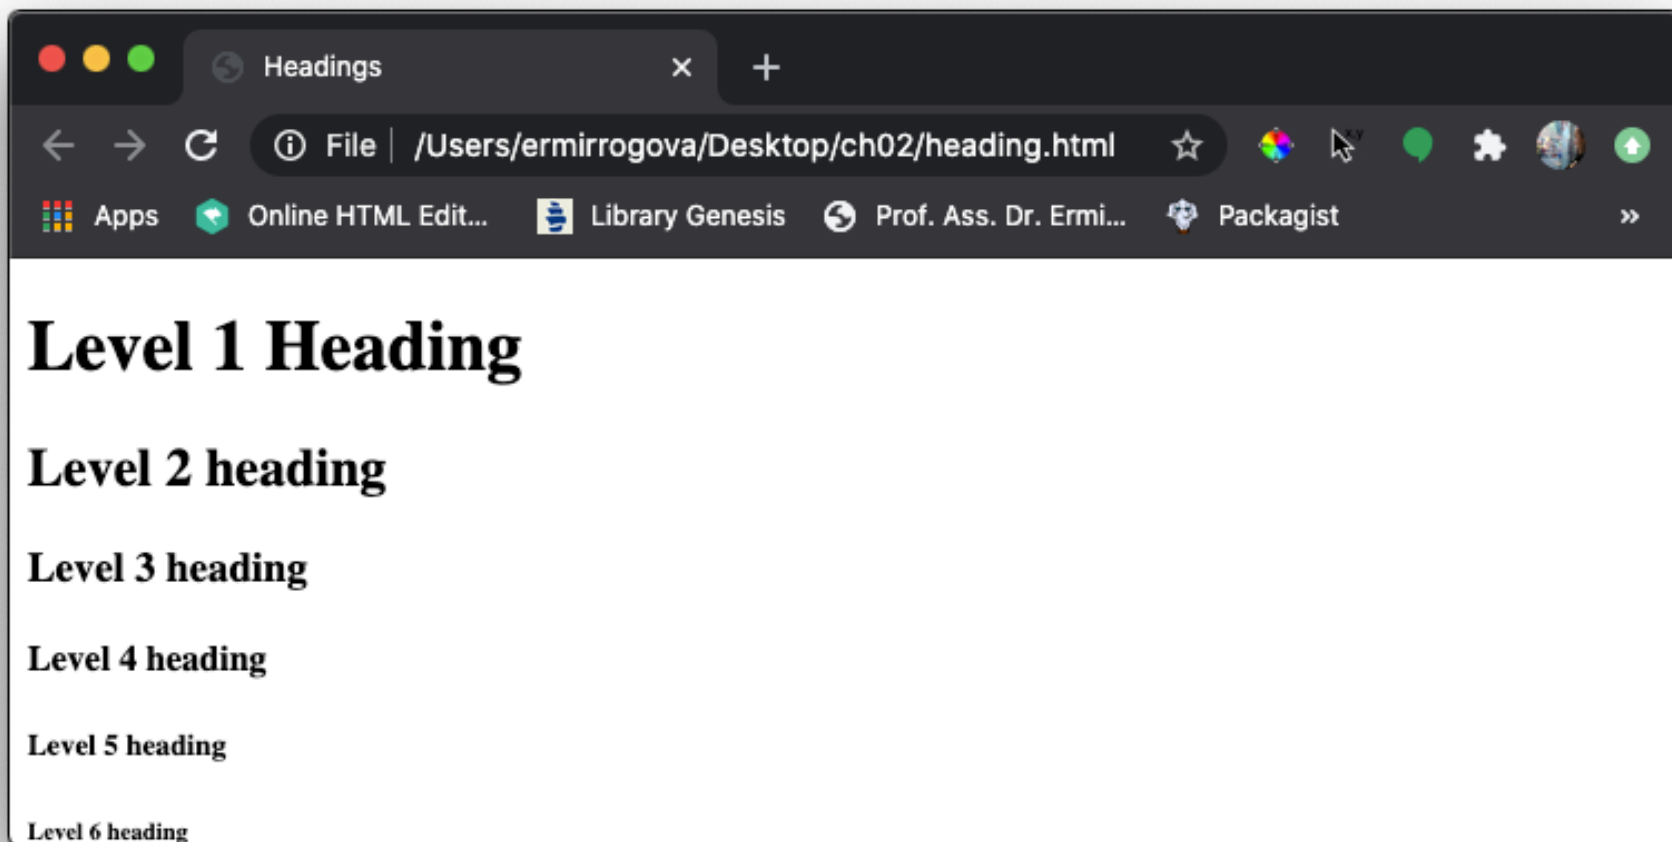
Headings

File | /Users/ermirrogova/Desktop/ch02/heading.html

Apps Online HTML Edit... Library Genesis Prof. Ass. Dr. Ermi... Packagist »

Level 1 Heading

Level 2 heading

Level 3 heading

Level 4 heading

Level 5 heading

Level 6 heading